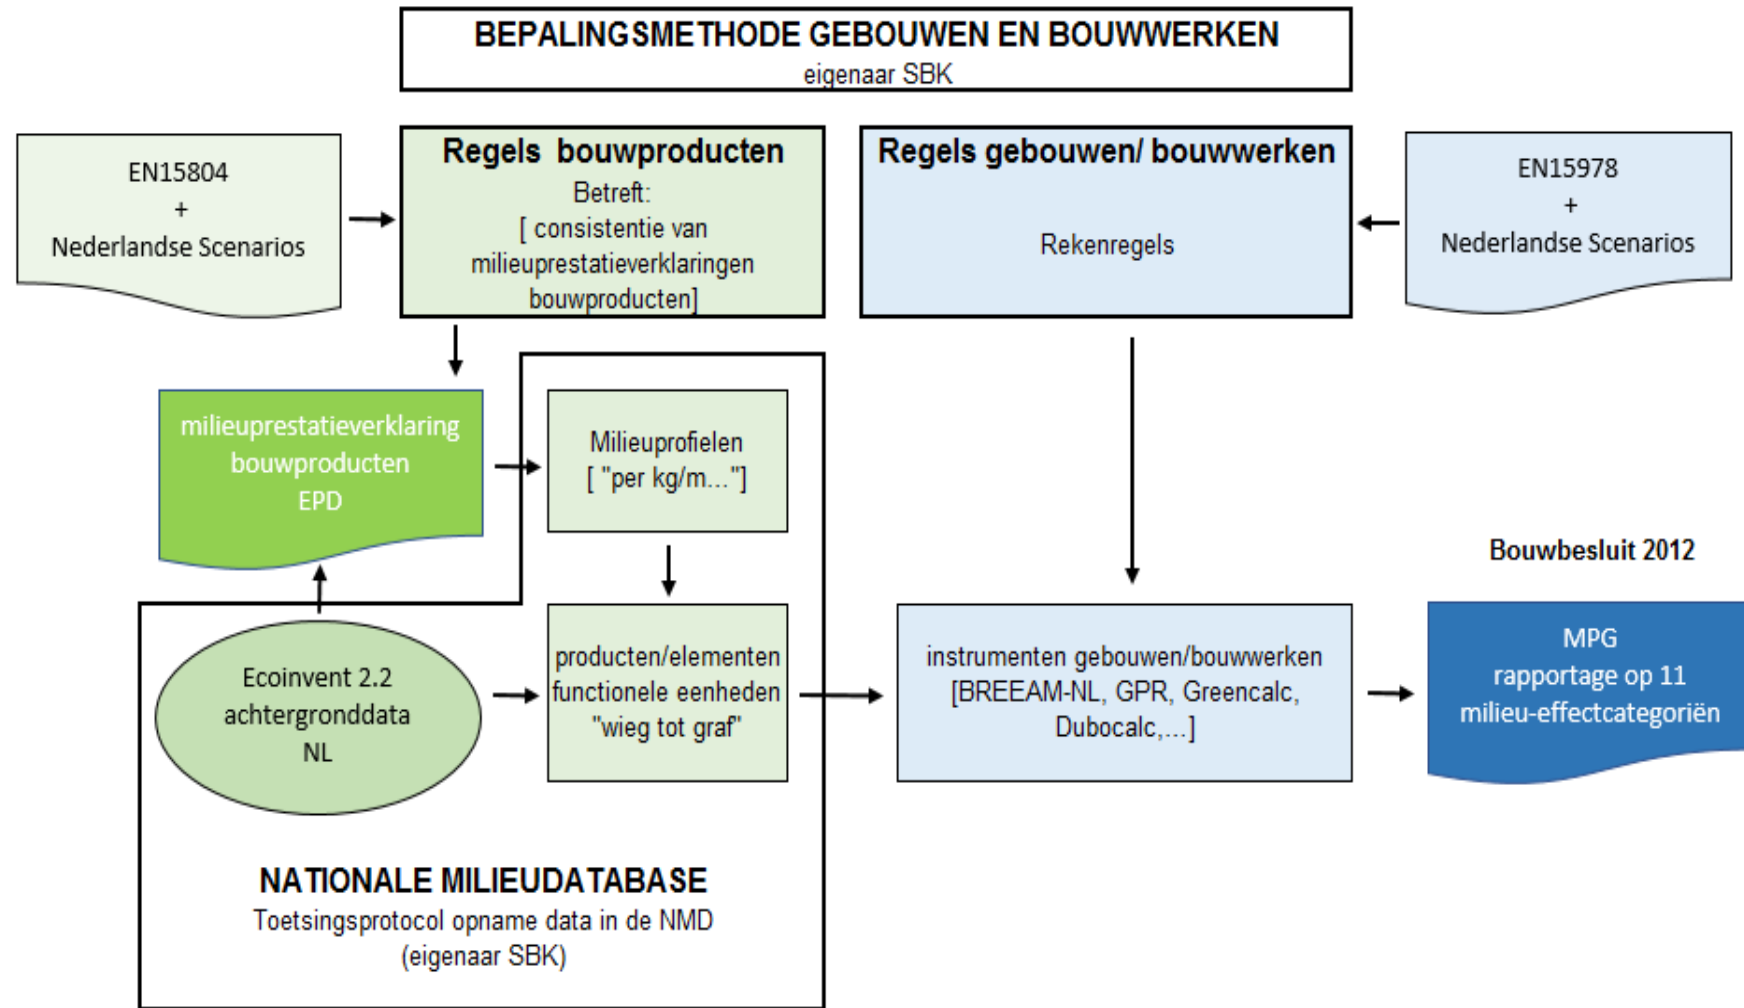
BEPALINGSMETHODE GEBOUWEN EN BOUWWERKEN
eigenaar SBK

EN15804
+
Nederlandse Scenarios

Regels bouwproducten
Betreft:
[ consistentie van milieuprestatieverklaringen bouwproducten]

Regels gebouwen/ bouwwerken
Rekenregels

EN15978
+
Nederlandse Scenarios

milieuprestatieverklaring
bouwproducten
EPD

Milieuprofielen
[ "per kg/m..."]

Bouwbesluit 2012

Ecoinvent 2.2
achtergronddata
NL

producten/elementen
functionele eenheden
"wieg tot graf"

instrumenten gebouwen/bouwwerken
[BREEAM-NL, GPR, Greencalc, Dubocalc,...]

MPG
rapportage op 11
milieu-effectcategoriën

NATIONALE MILIEUDATABASE
Toetsingsprotocol opname data in de NMD
(eigenaar SBK)